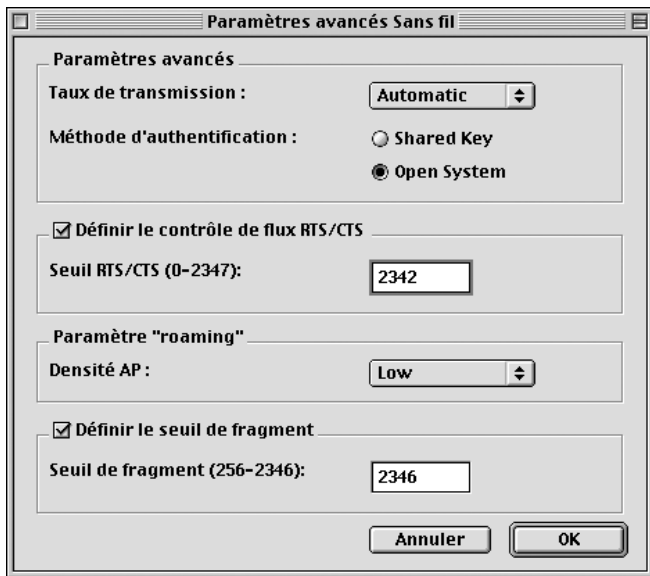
Paramètres avancés Sans fil

Paramètres avancés

Taux de transmission :

Automatic

Méthode d'authentification :

Shared Key

Open System

Définir le contrôle de flux RTS/CTS

Seuil RTS/CTS (0-2347):

2342

Paramètre "roaming"

Densité AP :

Low

Définir le seuil de fragment

Seuil de fragment (256-2346):

2346

Annuler

OK